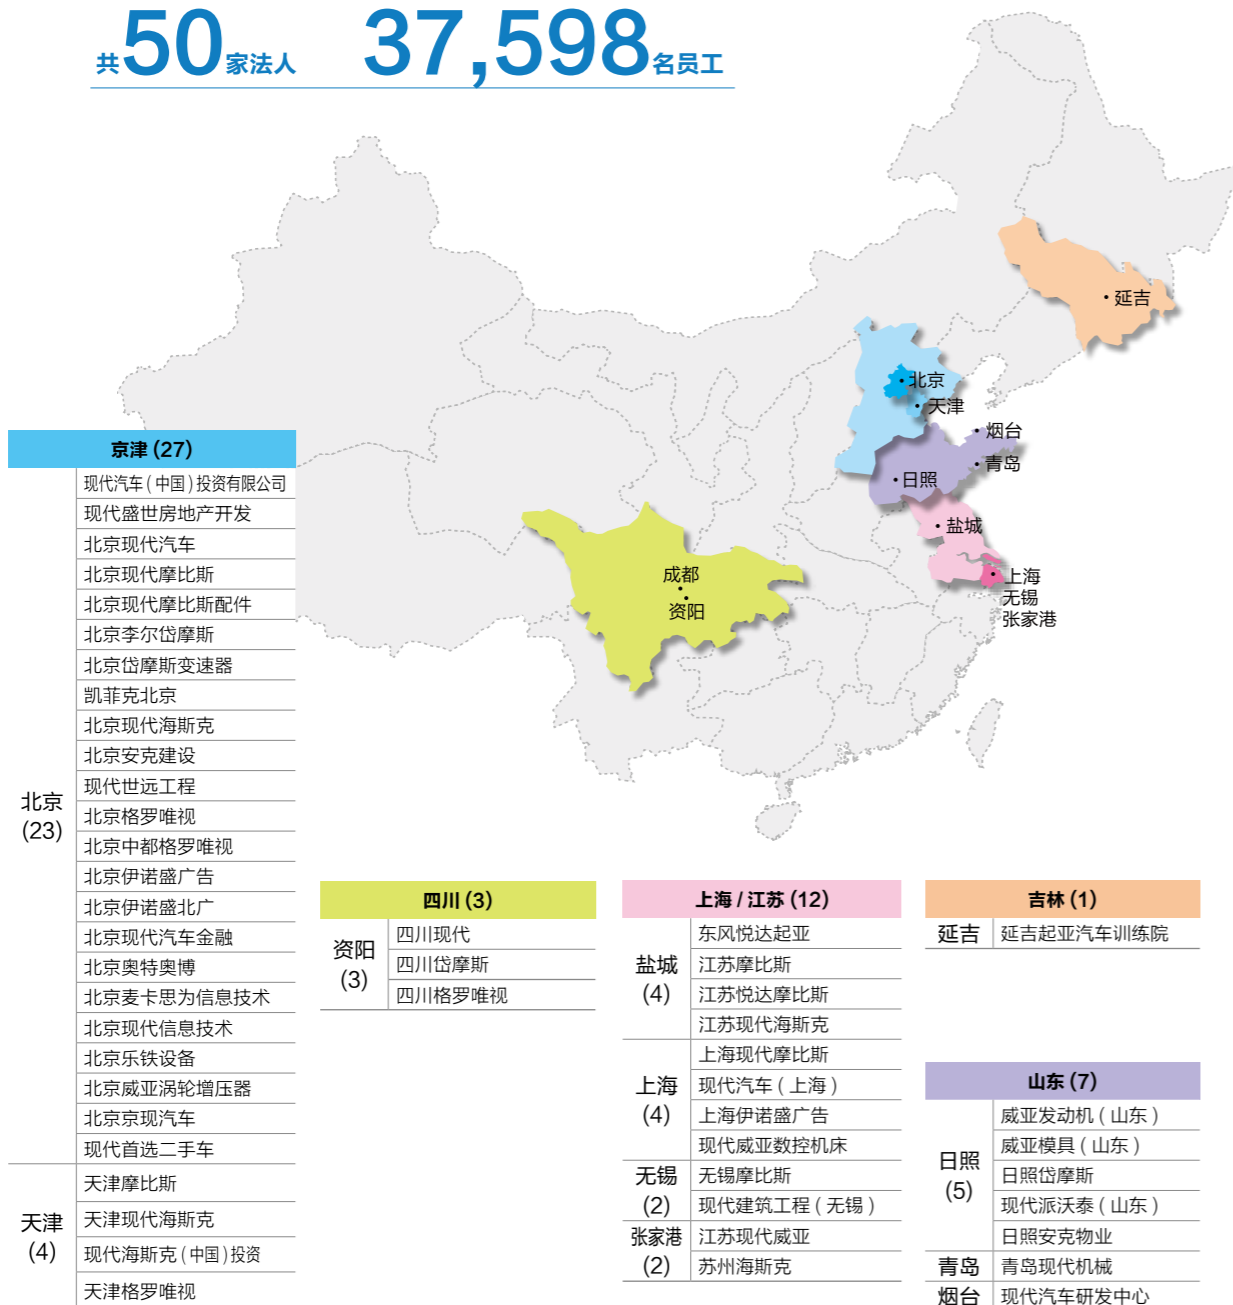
共50家法人 37,598名员工

延吉
北京
天津
烟台
青岛
日照
盐城
成都
资阳
上海
无锡
张家港

京津 (27)

| | |
|---|---|
| 北京 (23) | 现代汽车(中国)投资有限公司 |
| | 现代盛世房地产开发 |
| | 北京现代汽车 |
| | 北京现代摩比斯 |
| | 北京现代摩比斯配件 |
| | 北京李尔岱摩斯 |
| | 北京岱摩斯变速器 |
| | 凯菲克北京 |
| | 北京现代海斯克 |
| | 北京安克建设 |
| | 现代世远工程 |
| | 北京格罗唯视 |
| | 北京中都格罗唯视 |
| | 北京伊诺盛广告 |
| | 北京伊诺盛北广 |
| | 北京现代汽车金融 |
| | 北京奥特奥博 |
| | 北京麦卡思为信息技术 |
| | 北京现代信息技术 |
| | 北京乐铁设备 |
| | 北京威亚涡轮增压器 |
| | 北京京现汽车 |
| | 现代首选二手车 |
| 天津 (4) | 天津摩比斯 |
| | 天津现代海斯克 |
| | 现代海斯克(中国)投资 |
| | 天津格罗唯视 |

四川 (3)

| | |
|---|---|
| 资阳 (3) | 四川现代 |
| | 四川岱摩斯 |
| | 四川格罗唯视 |

上海 / 江苏 (12)

| | |
|---|---|
| 盐城 (4) | 东风悦达起亚 |
| | 江苏摩比斯 |
| | 江苏悦达摩比斯 |
| | 江苏现代海斯克 |
| 上海 (4) | 上海现代摩比斯 |
| | 现代汽车(上海) |
| | 上海伊诺盛广告 |
| | 现代威亚数控机床 |
| 无锡 (2) | 无锡摩比斯 |
| | 现代建筑工程(无锡) |
| 张家港 (2) | 江苏现代威亚 |
| | 苏州海斯克 |

吉林 (1)

| | |
|---|---|
| 延吉 | 延吉起亚汽车训练院 |

山东 (7)

| | |
|---|---|
| 日照 (5) | 威亚发动机(山东) |
| | 威亚模具(山东) |
| | 日照岱摩斯 |
| | 现代派沃泰(山东) |
| | 日照安克物业 |
| 青岛 | 青岛现代机械 |
| 烟台 | 现代汽车研发中心 |